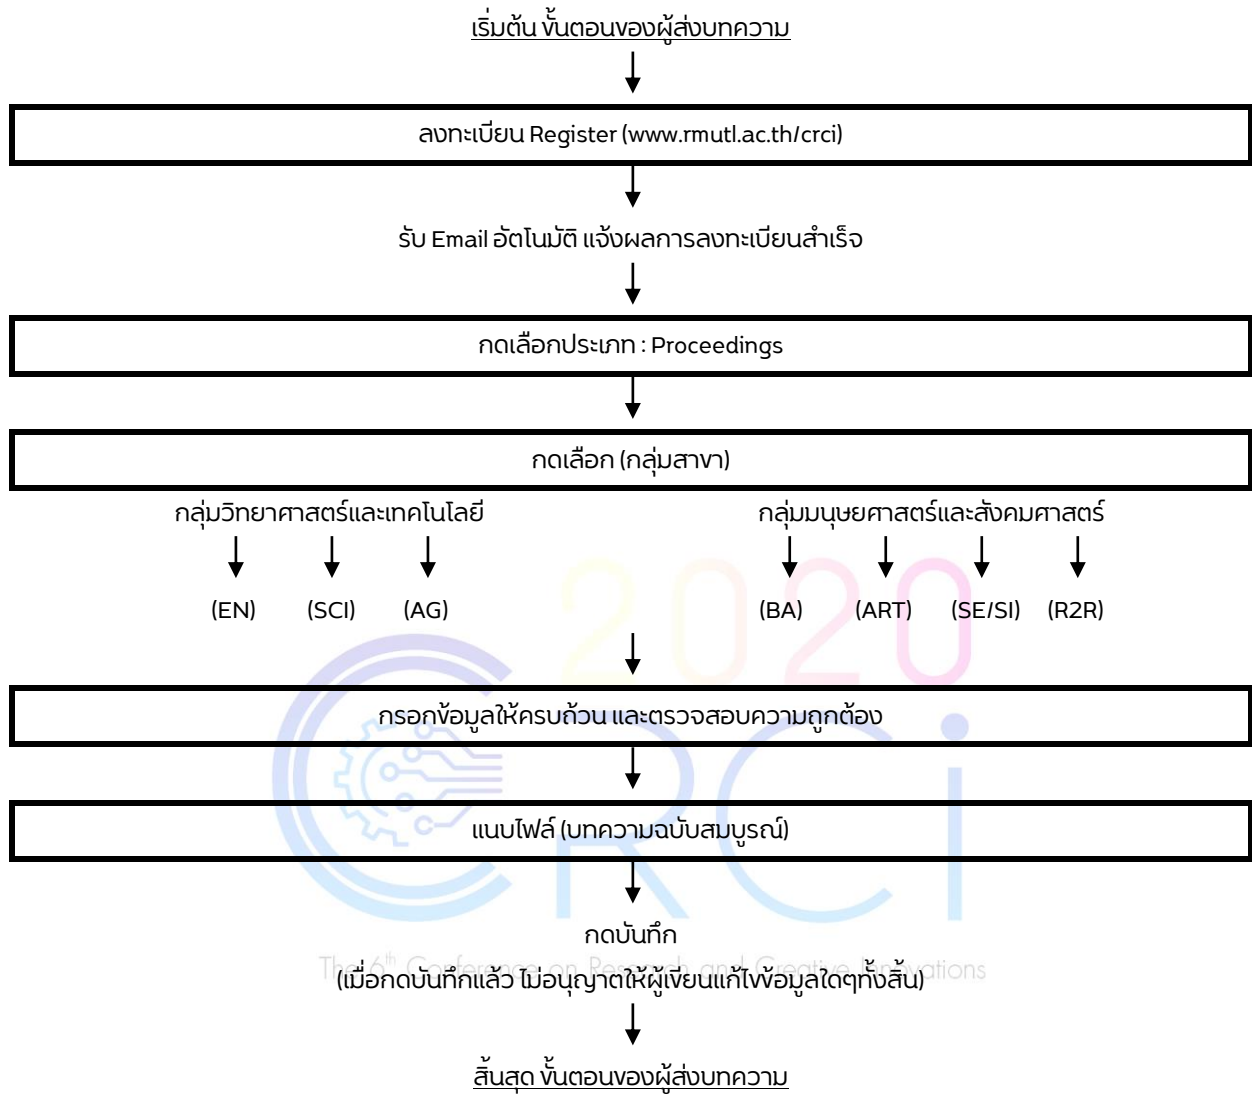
เริ่มต้น ขั้นตอนของผู้ส่งบทความ

ลงทะเบียน Register (www.rmutl.ac.th/crci)

รับ Email อัตโนมัติ แจ้งผลการลงทะเบียนสำเร็จ

กดเลือกประเภท : Proceedings

กดเลือก (กลุ่มสาขา)

กลุ่มวิทยาศาสตร์และเทคโนโลยี

(EN) (SCI) (AG)

กลุ่มมนุษยศาสตร์และสังคมศาสตร์

(BA) (ART) (SE/SI) (R2R)

2020

กรอกข้อมูลให้ครบถ้วน และตรวจสอบความถูกต้อง

แนบไฟล์ (บทความฉบับสมบูรณ์)

CRCi

กดบันทึก

The 6th Conference on Research and Creative Innovations

(เมื่อกดบันทึกแล้ว ไม่อนุญาตให้ผู้เขียนแก้ไขข้อมูลใดๆทั้งสิ้น)

สิ้นสุด ขั้นตอนของผู้ส่งบทความ